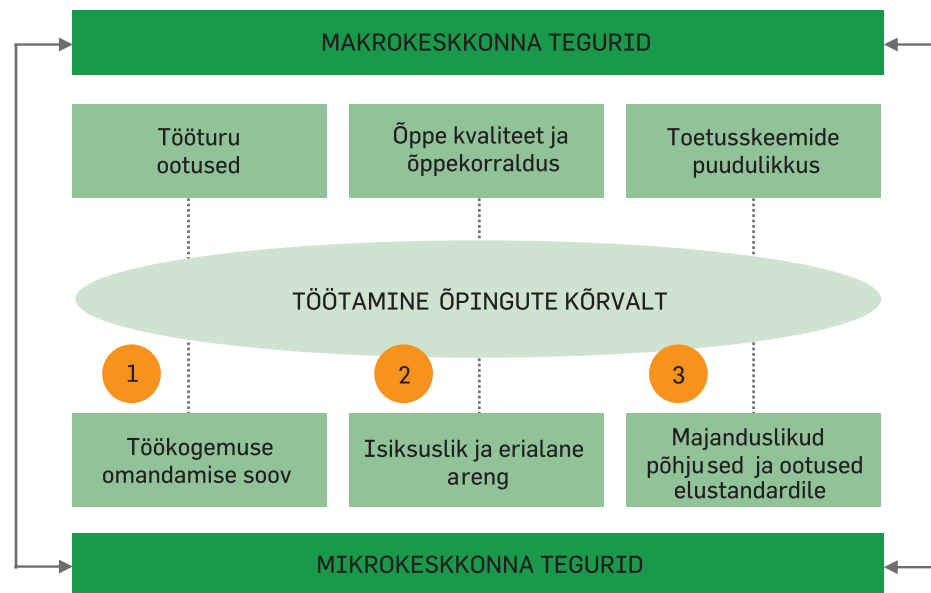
MAKROKESKKONNA TEGURID

Tööturu ootused

Õppe kvaliteet ja õppekorraldus

Toetusskeemide puudulikkus

TÖÖTAMINE ÕPINGUTE KÕRVALT

1

2

3

Töökogemuse omandamise soov

Isiksuslik ja erialane areng

Majanduslikud põhjused ja ootused elustandardile

MIKROKESKKONNA TEGURID